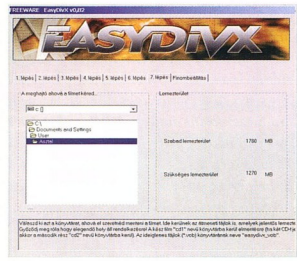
FREEWARE EasyDivX v0.02

EASYDIVX

1. lépés | 2. lépés | 3. lépés | 4. lépés | 5. lépés | 6. lépés | 7. lépés | Rendelések | Filmbeállítás

A meghajtó ahová a filmet kéred...

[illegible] c: []

C:\
Documents and Settings
User
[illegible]

Lemezterület

Szabad lemezterület 1780 MB

Szükséges lemezterület 1270 MB

Válaszd ki azt a könyvtárat, ahová el szeretnéd menteni a filmet. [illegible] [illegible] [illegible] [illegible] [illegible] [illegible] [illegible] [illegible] lemezte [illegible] Győződj meg róla hogy elegendő hely áll rendelkezésre! A kész film "cd1" nevű könyvtárba kerül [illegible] (ha két CD-ra kéred a második rész "cd2" nevű könyvtárba kerül). Az ideiglenes fájlok ("code) könyvtárának neve "easydivx_code"